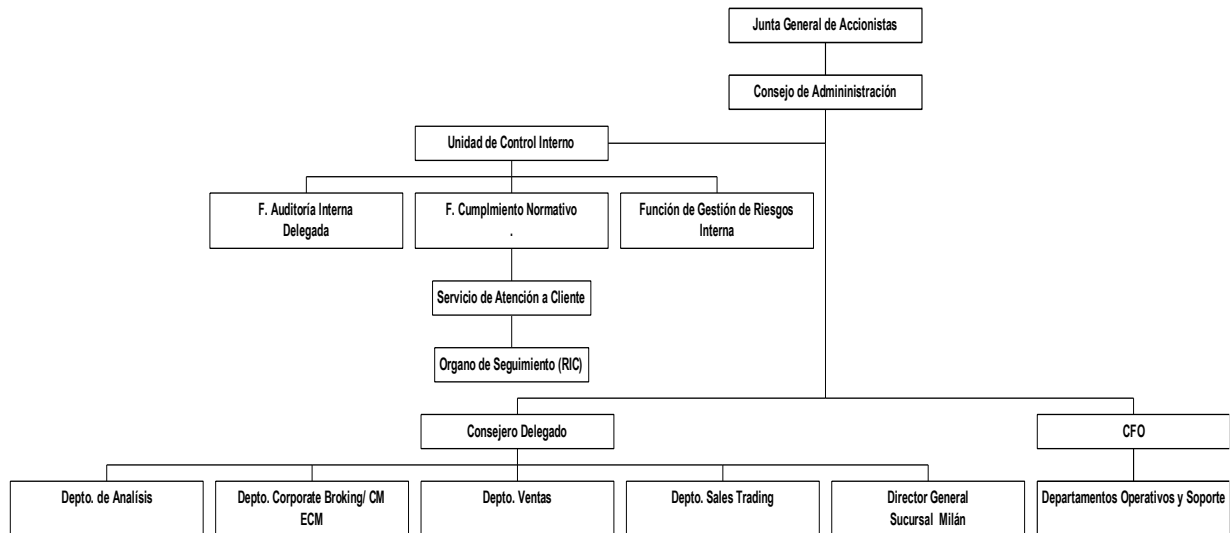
Junta General de Accionistas

Consejo de Admininistración

Unidad de Control Interno

F. Auditoría Interna Delegada

F. Cumplmiento Normativo .

Función de Gestión de Riesgos Interna

Servicio de Atención a Cliente

Organo de Seguimiento (RIC)

Consejero Delegado

CFO

Depto. de Analísis

Depto. Corporate Broking/ CM ECM

Depto. Ventas

Depto. Sales Trading

Director General Sucursal Milán

Departamentos Operativos y Soporte